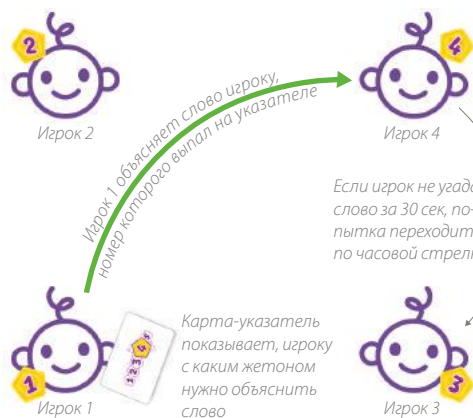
2

Игрок 2

Игрок 1 объясняет слово игроку, номер которого выпал на указателе

4

Игрок 4

Если игрок не угад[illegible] слово за 30 сек, по-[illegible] пытка переходит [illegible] по часовой стрел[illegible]

1 2 3 4

1

Игрок 1

Карта-указатель показывает, игроку с каким жетоном нужно объяснить слово

3

Игрок 3